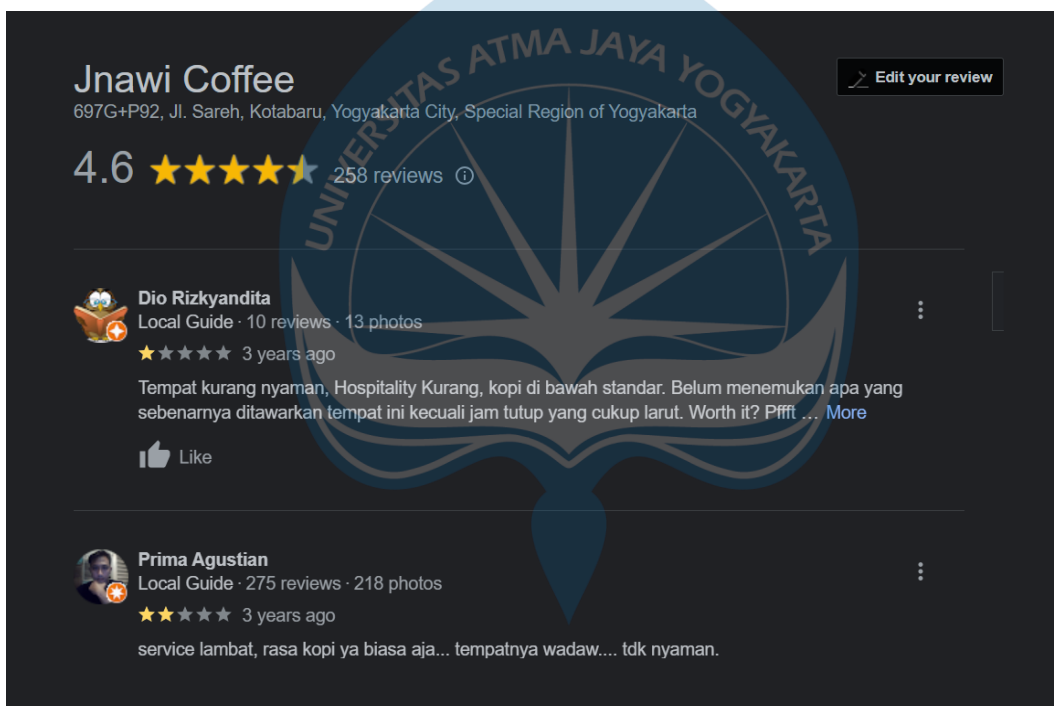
UNIVERSITAS ATMA JAYA YOGYAKARTA

Jnawi Coffee
697G+P92, Jl. Sareh, Kotabaru, Yogyakarta City, Special Region of Yogyakarta

Edit your review

4.6 ★★★★★ 258 reviews ⓘ

Dio Rizkyandita
Local Guide · 10 reviews · 13 photos
★★★★★ 3 years ago
Tempat kurang nyaman, Hospitality Kurang, kopi di bawah standar. Belum menemukan apa yang sebenarnya ditawarkan tempat ini kecuali jam tutup yang cukup larut. Worth it? Pffft … More

Like

Prima Agustian
Local Guide · 275 reviews · 218 photos
★★★★★ 3 years ago
service lambat, rasa kopi ya biasa aja... tempatnya wadaw.... tdk nyaman.